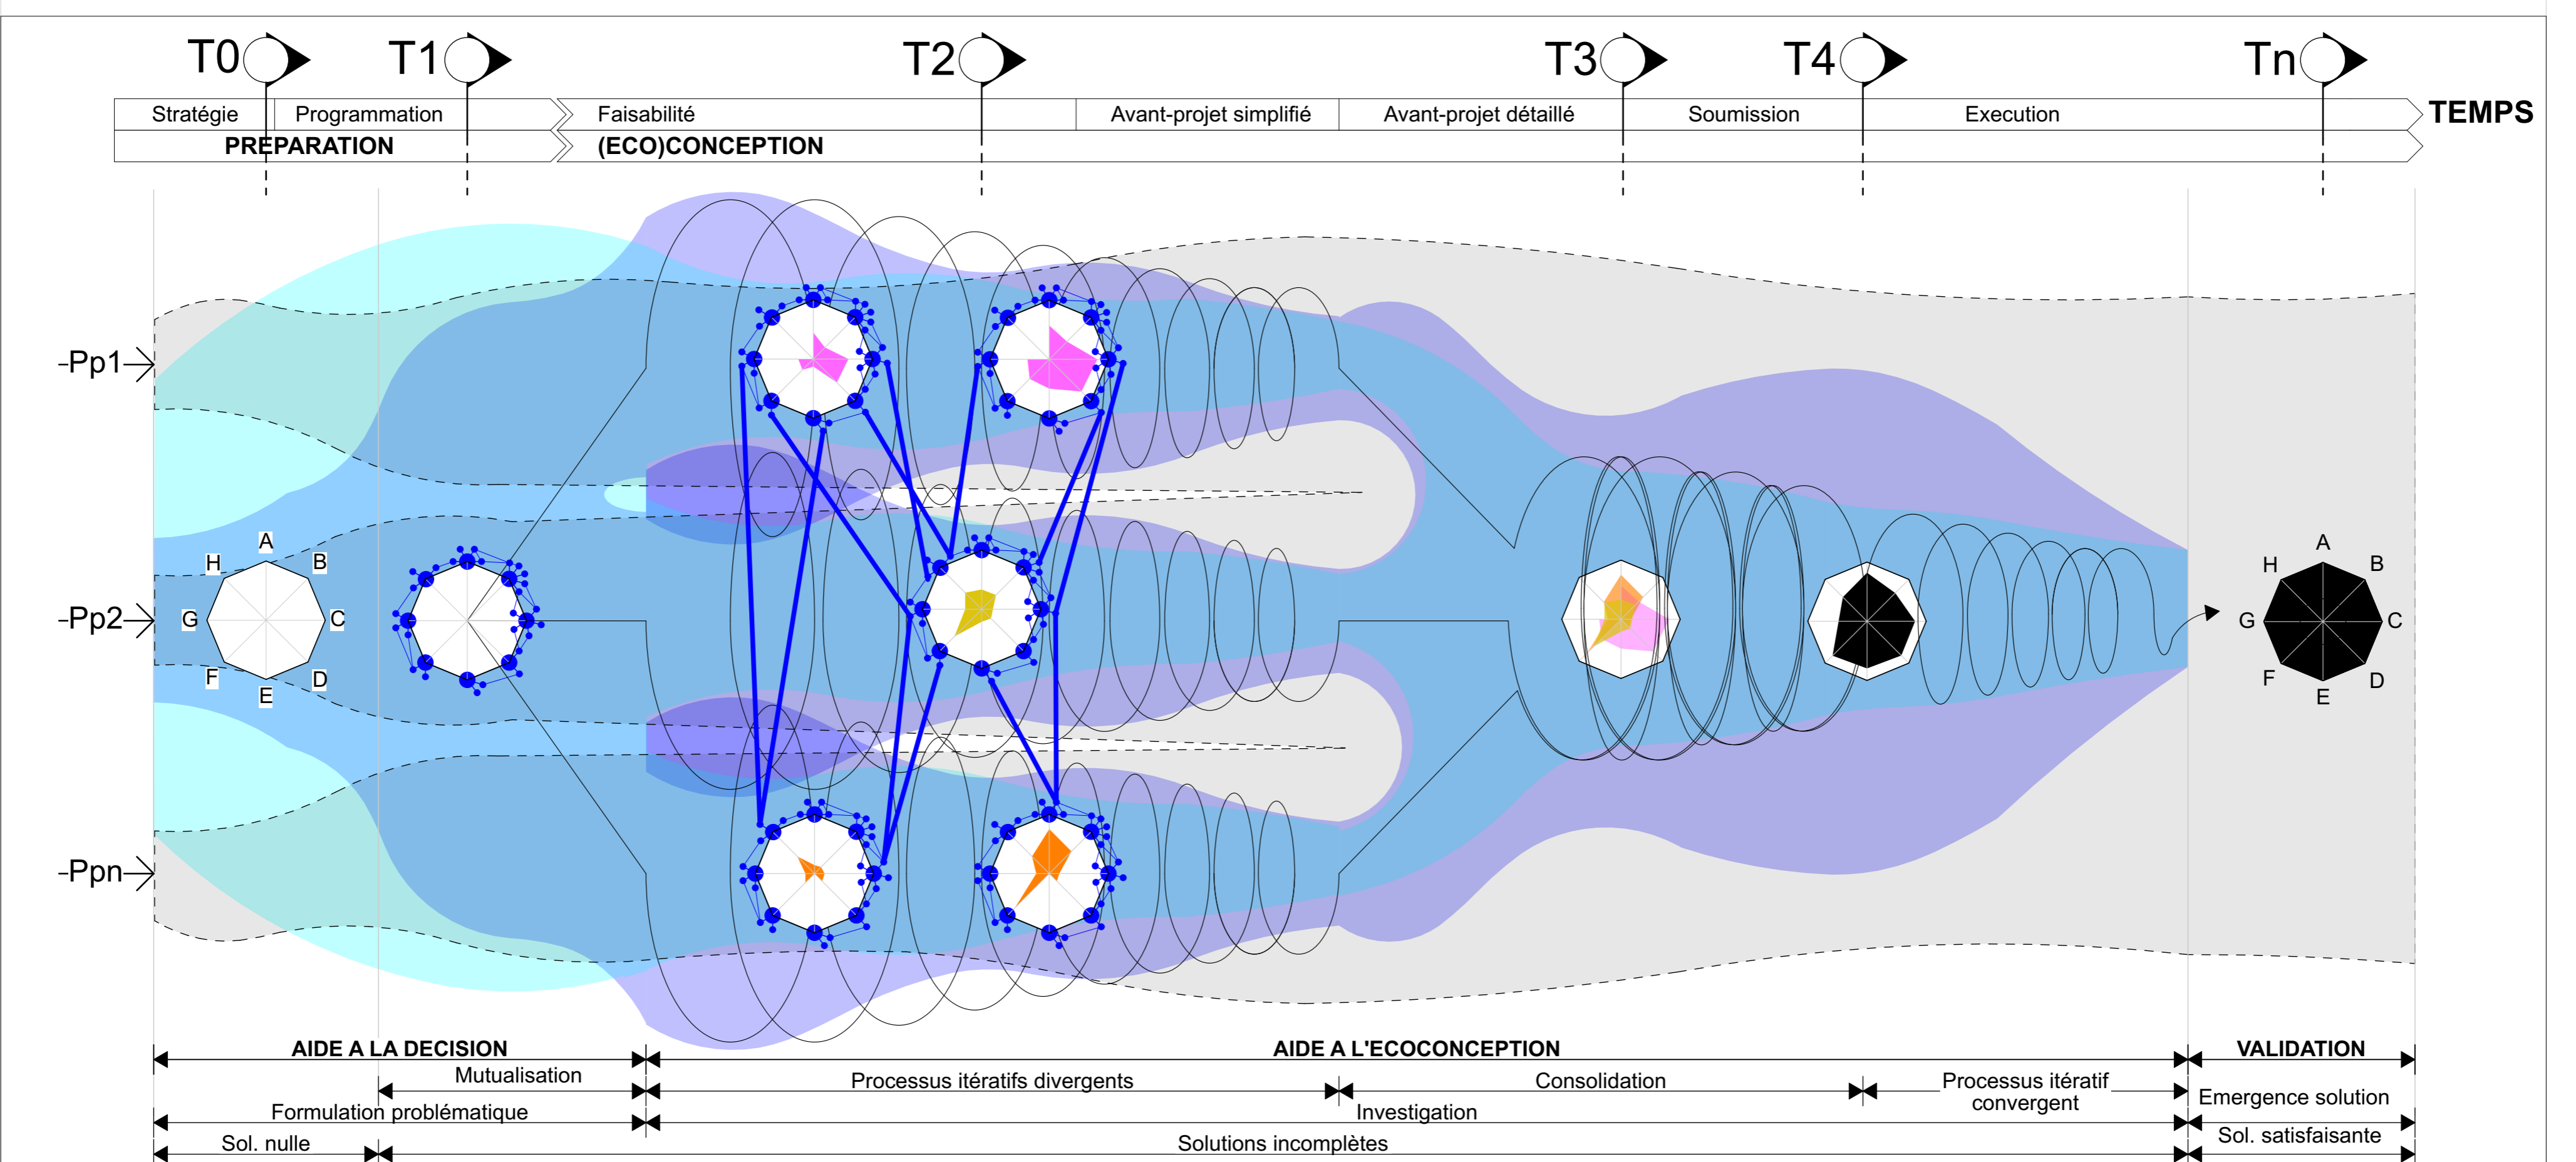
T0 T1 T2 T3 T4 Tn

Stratégie | Programmation | Faisabilité | Avant-projet simplifié | Avant-projet détaillé | Soumission | Execution

TEMPS

PREPARATION | (ECO)CONCEPTION

-Pp1
-Pp2
-Ppn

A B C D E F G H

A B C D E F G H

AIDE A LA DECISION
AIDE A L'ECOCONCEPTION
VALIDATION
Mutualisation
Processus itératifs divergents
Consolidation
Processus itératif convergent
Emergence solution
Formulation problématique
Investigation
Sol. nulle
Solutions incomplètes
Sol. satisfaisante